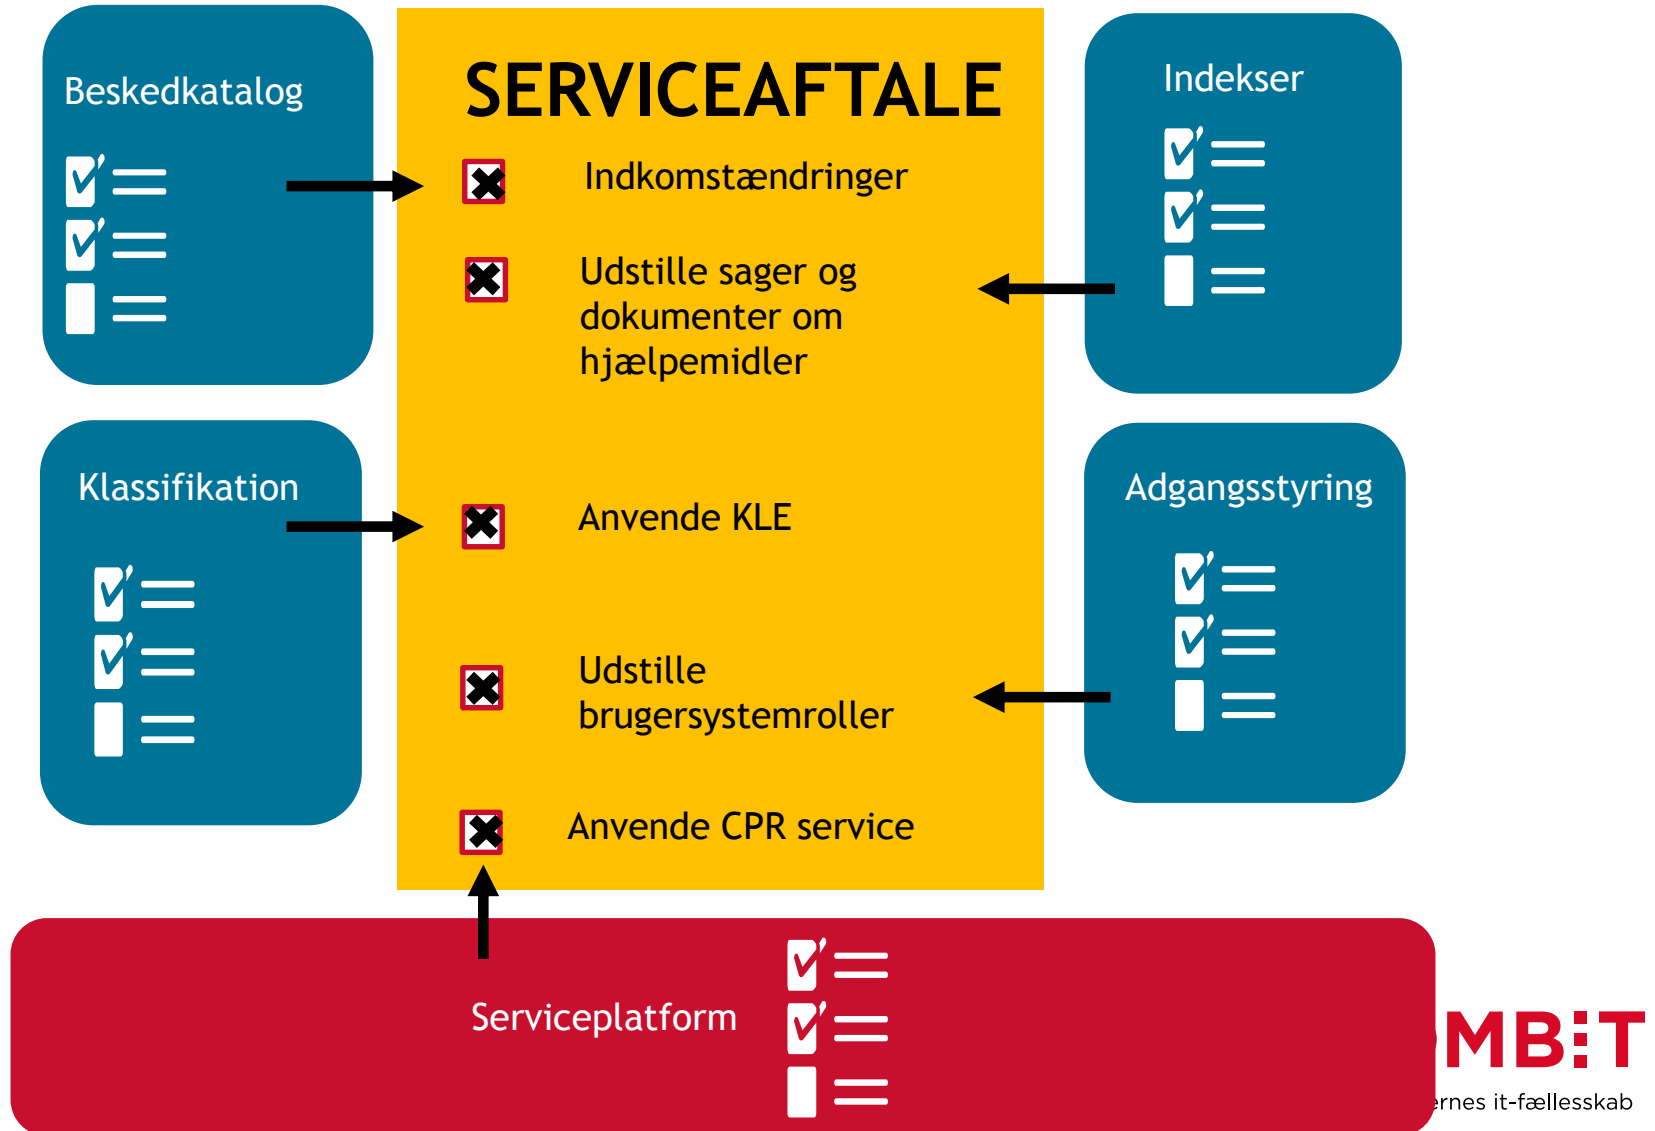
Beskedkatalog

SERVICEAFTALE

Indkomstændringer

Udstille sager og dokumenter om hjælpemidler

Anvende KLE

Udstille brugersystemroller

Anvende CPR service

Indekser

Klassifikation

Adgangsstyring

Serviceplatform

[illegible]MB:T

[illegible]ernes it-fællesskab